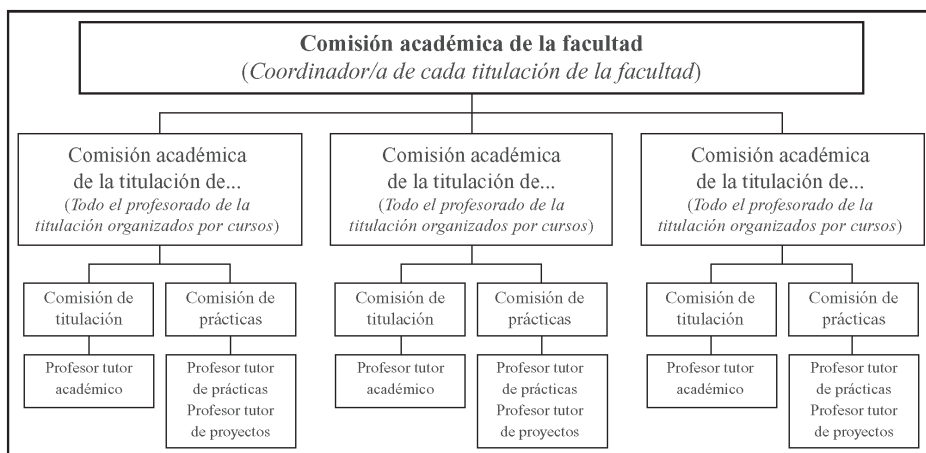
**Comisión académica de la facultad**
(*Coordinador/a de cada titulación de la facultad*)

Comisión académica de la titulación de...
(*Todo el profesorado de la titulación organizados por cursos*)

Comisión de titulación

Profesor tutor académico

Comisión de prácticas

Profesor tutor de prácticas
Profesor tutor de proyectos

Comisión académica de la titulación de...
(*Todo el profesorado de la titulación organizados por cursos*)

Comisión de titulación

Profesor tutor académico

Comisión de prácticas

Profesor tutor de prácticas
Profesor tutor de proyectos

Comisión académica de la titulación de...
(*Todo el profesorado de la titulación organizados por cursos*)

Comisión de titulación

Profesor tutor académico

Comisión de prácticas

Profesor tutor de prácticas
Profesor tutor de proyectos